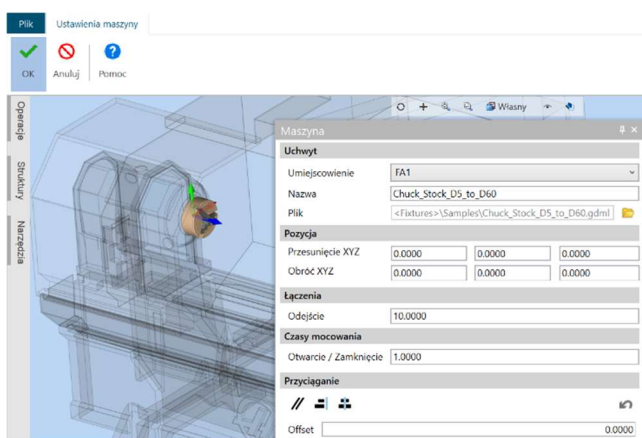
Plik
Ustawienia maszyny

OK
Anuluj
Pomoc

Operacje
Struktury
Narzędzia

Własny

Maszyna

Uchwyt
Umiejscowienie FA1
Nazwa Chuck_Stock_D5_to_D60
Plik <Fixtures>\Samples\Chuck_Stock_D5_to_D60.gdml

Pozycja
Przesunięcie XYZ 0.0000 0.0000 0.0000
Obróć XYZ 0.0000 0.0000 0.0000

Łączenia
Odejście 10.0000

Czasy mocowania
Otwarcie / Zamknięcie 1.0000

Przyciąganie

Offset 0.0000